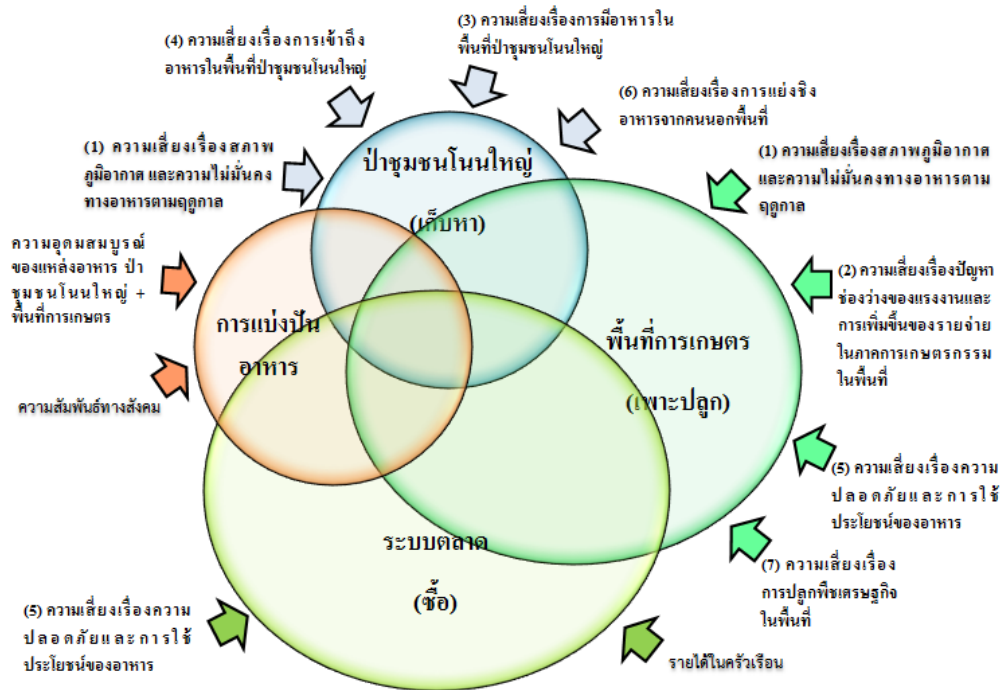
(4) ความเสี่ยงเรื่องการเข้าถึงอาหารในพื้นที่ป่าชุมชนโนนใหญ่

(3) ความเสี่ยงเรื่องการมีอาหารในพื้นที่ป่าชุมชนโนนใหญ่

(6) ความเสี่ยงเรื่องการแย่งชิงอาหารจากคนนอกพื้นที่

(1) ความเสี่ยงเรื่องสภาพภูมิอากาศ และความไม่มั่นคงทางอาหารตามฤดูกาล

ป่าชุมชนโนนใหญ่

(เก็บหา)

(1) ความเสี่ยงเรื่องสภาพภูมิอากาศและความไม่มั่นคงทางอาหารตามฤดูกาล

ความอุดมสมบูรณ์ของแหล่งอาหาร ป่าชุมชนโนนใหญ่ + พื้นที่การเกษตร

(2) ความเสี่ยงเรื่องปัญหาช่องว่างของแรงงานและการเพิ่มขึ้นของรายจ่ายในภาคการเกษตรกรรมในพื้นที่

การแบ่งปันอาหาร

พื้นที่การเกษตร

(เพาะปลูก)

ความสัมพันธ์ทางสังคม

(5) ความเสี่ยงเรื่องความปลอดภัยและการใช้ประโยชน์ของอาหาร

ระบบตลาด

(ซื้อ)

(7) ความเสี่ยงเรื่องการปลูกพืชเศรษฐกิจในพื้นที่

(5) ความเสี่ยงเรื่องความปลอดภัยและการใช้ประโยชน์ของอาหาร

รายได้ในครัวเรือน